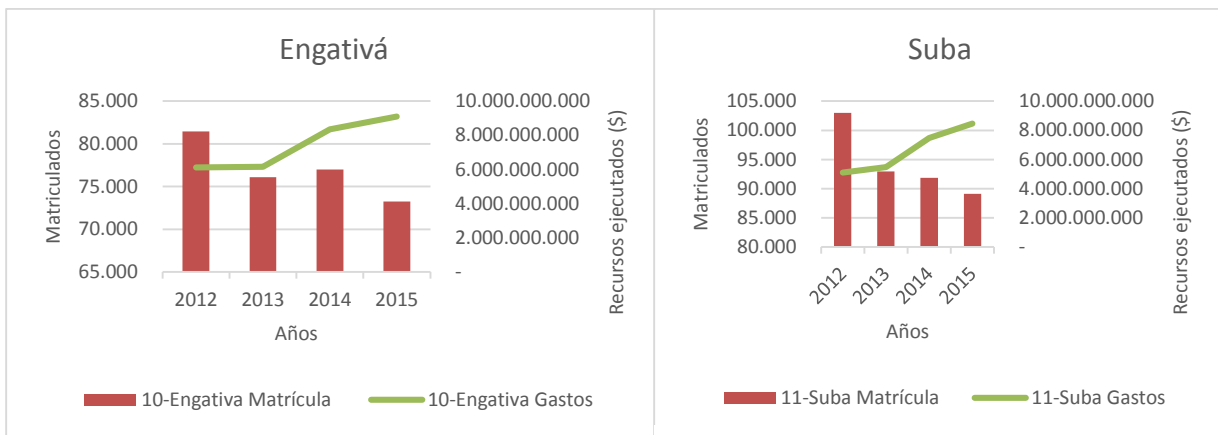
Engativá

Matriculados

85.000
80.000
75.000
70.000
65.000

10.000.000.000
8.000.000.000
6.000.000.000
4.000.000.000
2.000.000.000
-

Recursos ejecutados ($)

2012 2013 2014 2015

Años

10-Engativa Matrícula
10-Engativa Gastos

Suba

Matriculados

105.000
100.000
95.000
90.000
85.000
80.000

10.000.000.000
8.000.000.000
6.000.000.000
4.000.000.000
2.000.000.000
-

Recursos ejecutados ($)

2012 2013 2014 2015

Años

11-Suba Matrícula
11-Suba Gastos